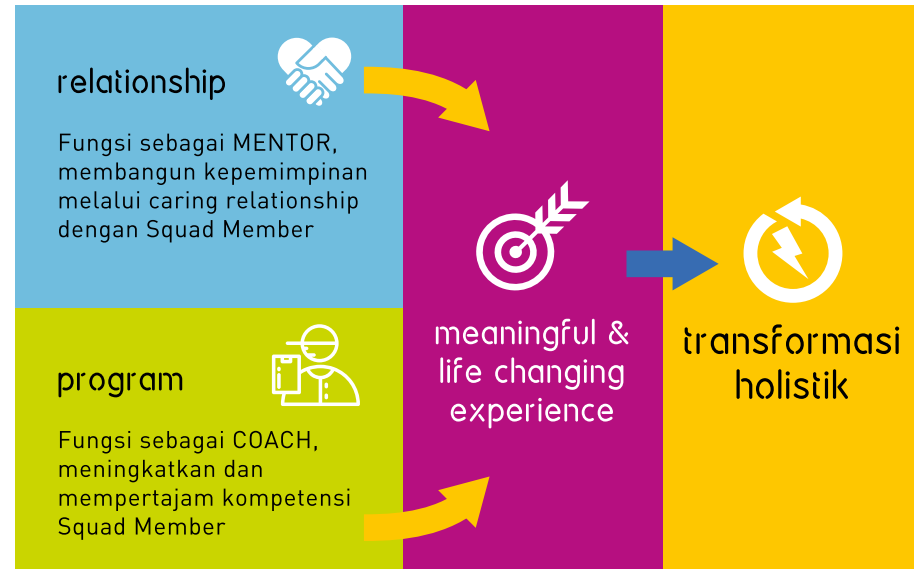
relationship

Fungsi sebagai MENTOR, membangun kepemimpinan melalui caring relationship dengan Squad Member

program

Fungsi sebagai COACH, meningkatkan dan mempertajam kompetensi Squad Member

meaningful & life changing experience

transformasi holistik